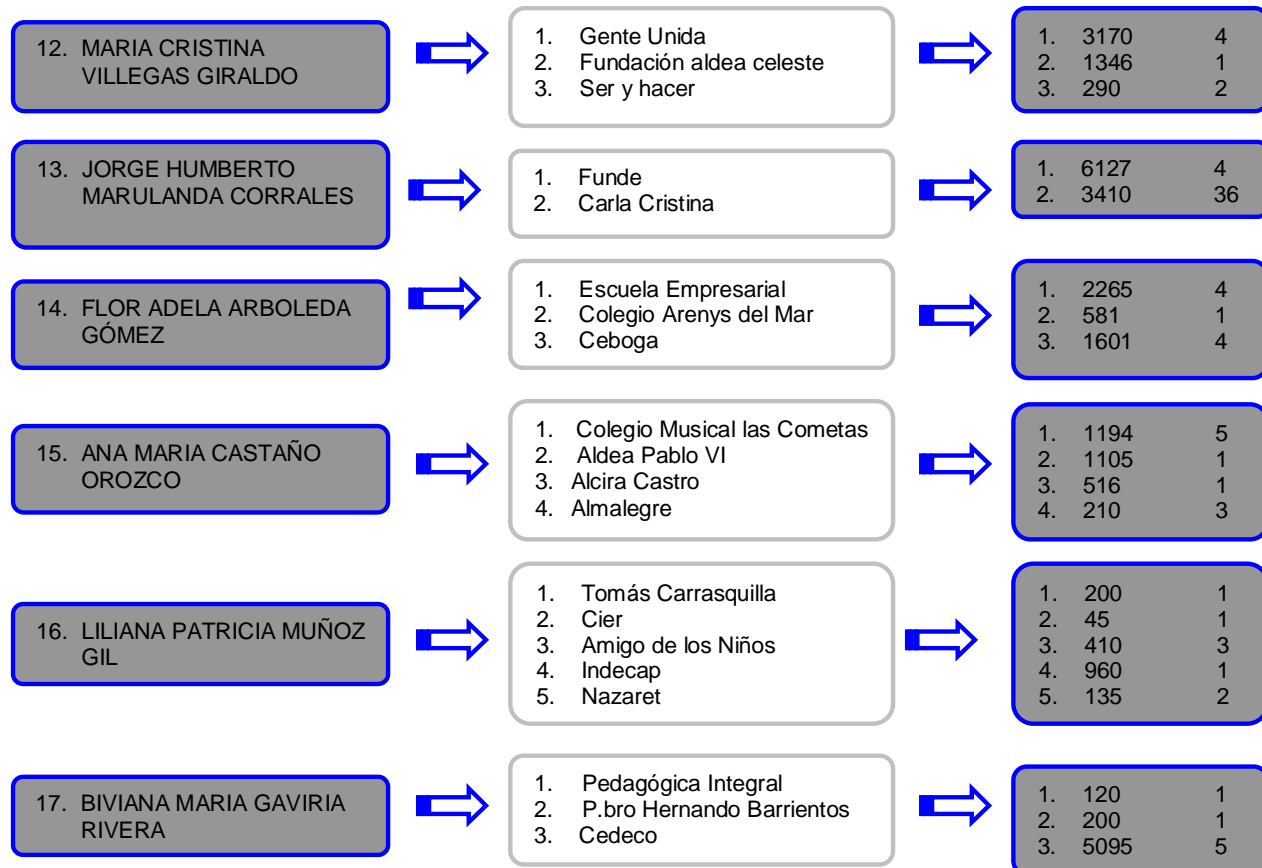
12. MARIA CRISTINA VILLEGAS GIRALDO

1. Gente Unida
2. Fundación aldea celeste
3. Ser y hacer

1. 3170 4
2. 1346 1
3. 290 2

13. JORGE HUMBERTO MARULANDA CORRALES

1. Funde
2. Carla Cristina

1. 6127 4
2. 3410 36

14. FLOR ADELA ARBOLEDA GÓMEZ

1. Escuela Empresarial
2. Colegio Arenys del Mar
3. Ceboga

1. 2265 4
2. 581 1
3. 1601 4

15. ANA MARIA CASTAÑO OROZCO

1. Colegio Musical las Cometas
2. Aldea Pablo VI
3. Alcira Castro
4. Almalegre

1. 1194 5
2. 1105 1
3. 516 1
4. 210 3

16. LILIANA PATRICIA MUÑOZ GIL

1. Tomás Carrasquilla
2. Cier
3. Amigo de los Niños
4. Indecap
5. Nazaret

1. 200 1
2. 45 1
3. 410 3
4. 960 1
5. 135 2

17. BIVIANA MARIA GAVIRIA RIVERA

1. Pedagógica Integral
2. P.bro Hernando Barrientos
3. Cedeco

1. 120 1
2. 200 1
3. 5095 5